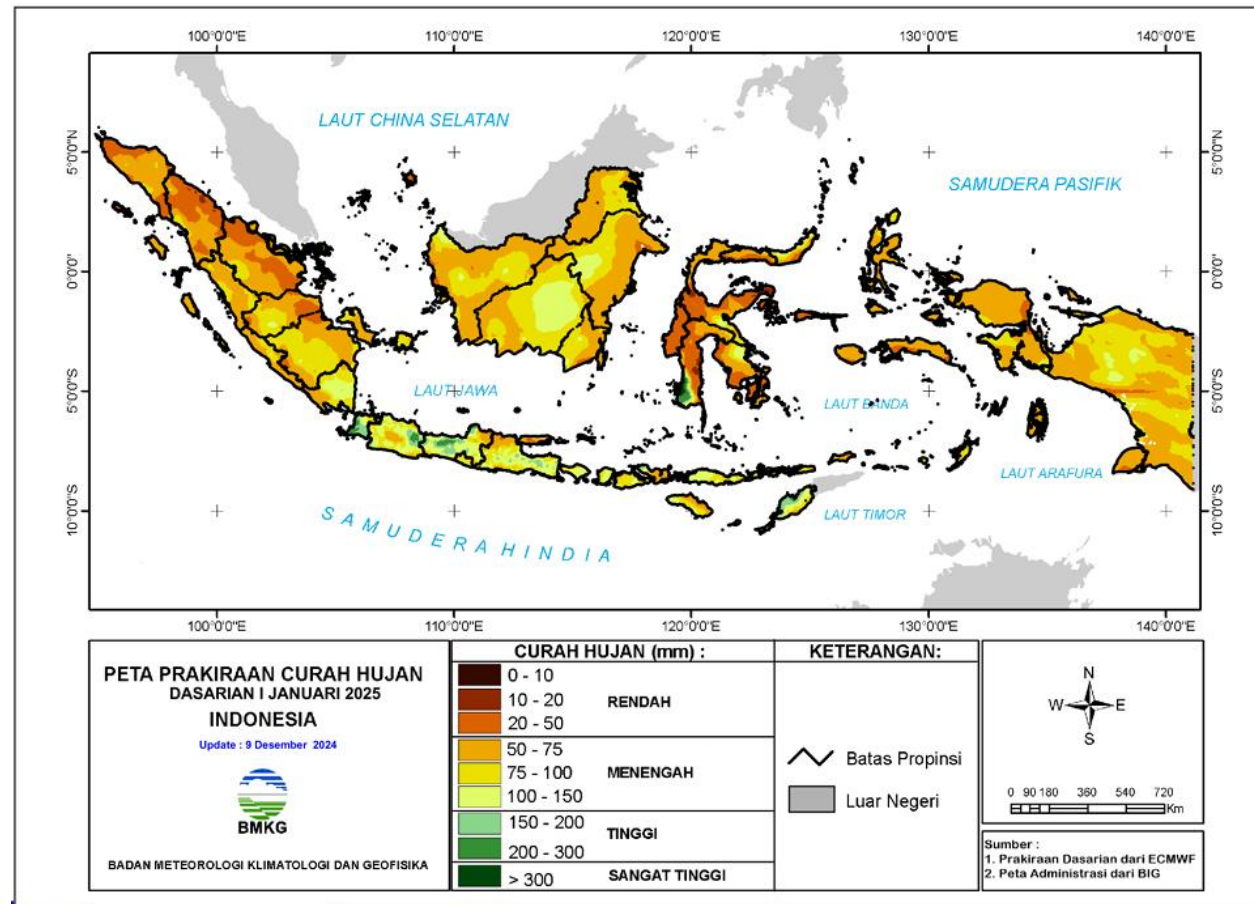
100°0'0"E 110°0'0"E 120°0'0"E 130°0'0"E 140°0'0"E

5°0'0"N
0°0'0"
5°0'0"S
10°0'0"S

LAUT CHINA SELATAN

SAMUDERA PASIFIK

LAUT JAWA

LAUT BANDA

LAUT ARAFURA

LAUT TIMOR

SAMUDERA HINDIA

100°0'0"E 110°0'0"E 120°0'0"E 130°0'0"E 140°0'0"E

PETA PRAKIRAAN CURAH HUJAN
DASARIAN I JANUARI 2025
INDONESIA

Update : 9 Desember 2024

BMKG

BADAN METEOROLOGI KLIMATOLOGI DAN GEOFISIKA

CURAH HUJAN (mm) :

| | |
|---|---|
| 0 - 10 | |
| 10 - 20 | RENDAH |
| 20 - 50 | |
| 50 - 75 | |
| 75 - 100 | MENENGAH |
| 100 - 150 | |
| 150 - 200 | TINGGI |
| 200 - 300 | |
| > 300 | SANGAT TINGGI |

KETERANGAN:

Batas Propinsi

Luar Negeri

N
W E
S

0 90 180 360 540 720
Km

Sumber :
1. Prakiraan Dasarian dari ECMWF
2. Peta Administrasi dari BIG